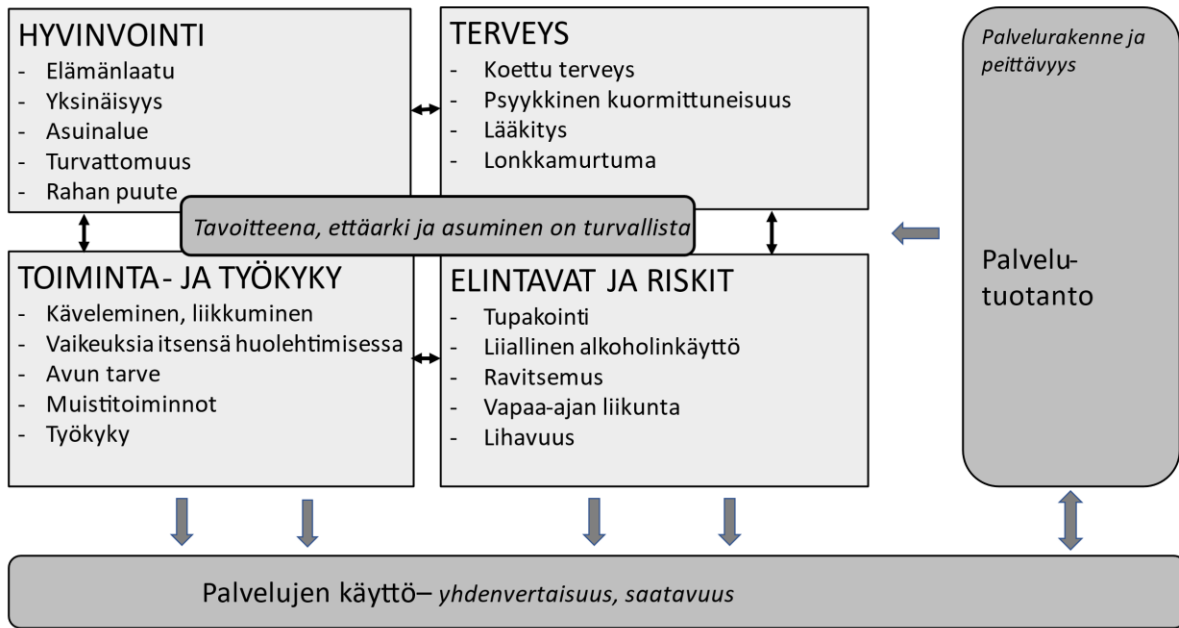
HYVINVOINTI
- Elämänlaatu
- Yksinäisyys
- Asuinalue
- Turvattomuus
- Rahan puute

TERVEYS
- Koettu terveys
- Psyykkinen kuormittuneisuus
- Lääkitys
- Lonkkamurtuma

Palvelurakenne ja peittävyys

Tavoitteena, ettäarki ja asuminen on turvallista

TOIMINTA- JA TYÖKYKY
- Käveleminen, liikkuminen
- Vaikeuksia itsensä huolehtimisessa
- Avun tarve
- Muistitoiminnot
- Työkyky

ELINTAVAT JA RISKIT
- Tupakointi
- Liiallinen alkoholinkäyttö
- Ravitsemus
- Vapaa-ajan liikunta
- Lihavuus

Palvelutuotanto

Palvelujen käyttö– yhdenvertaisuus, saatavuus